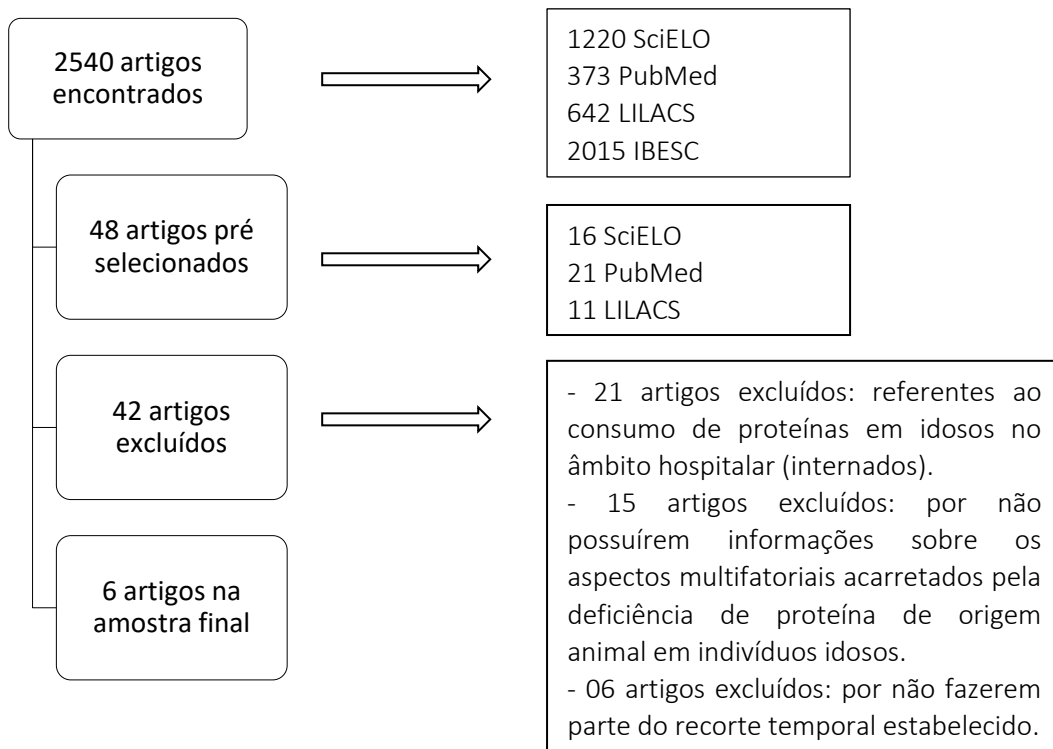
2540 artigos encontrados

1220 SciELO
373 PubMed
642 LILACS
2015 IBESC

48 artigos pré selecionados

16 SciELO
21 PubMed
11 LILACS

42 artigos excluídos

- 21 artigos excluídos: referentes ao consumo de proteínas em idosos no âmbito hospitalar (internados).
- 15 artigos excluídos: por não possuírem informações sobre os aspectos multifatoriais acarretados pela deficiência de proteína de origem animal em indivíduos idosos.
- 06 artigos excluídos: por não fazerem parte do recorte temporal estabelecido.

6 artigos na amostra final